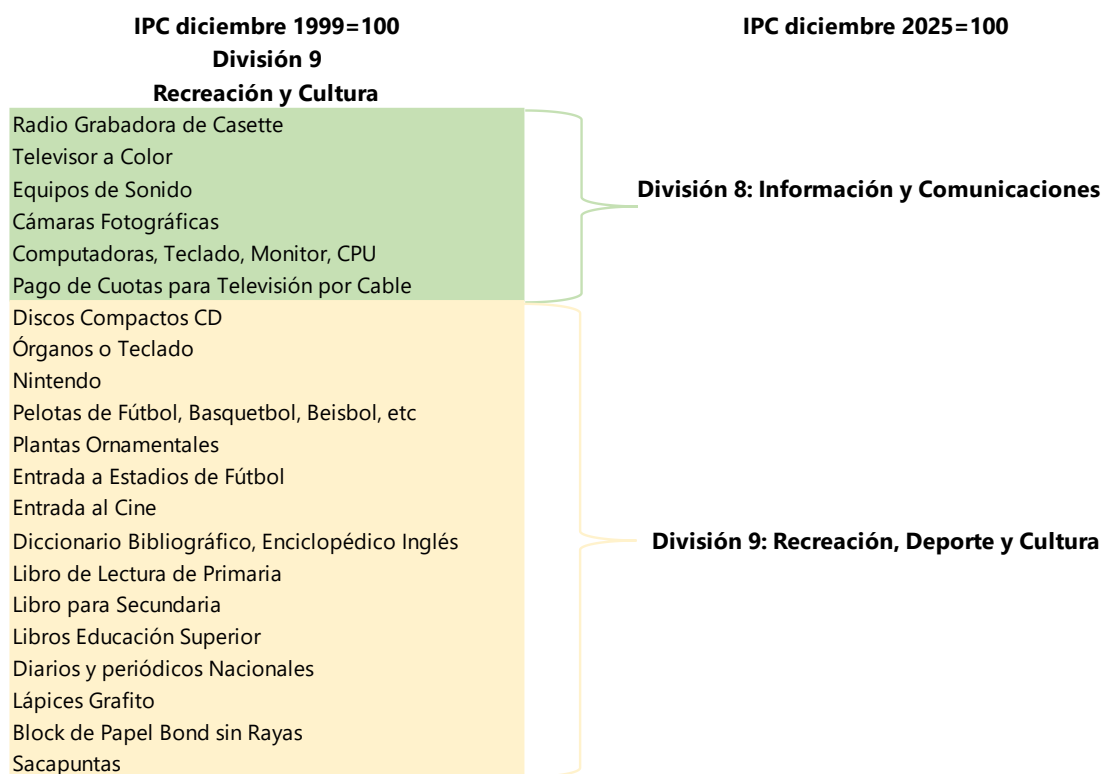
IPC diciembre 1999=100
División 9
Recreación y Cultura

IPC diciembre 2025=100

Radio Grabadora de Casette
Televisor a Color
Equipos de Sonido
Cámaras Fotográficas
Computadoras, Teclado, Monitor, CPU
Pago de Cuotas para Televisión por Cable

División 8: Información y Comunicaciones

Discos Compactos CD
Órganos o Teclado
Nintendo
Pelotas de Fútbol, Basquetbol, Beisbol, etc
Plantas Ornamentales
Entrada a Estadios de Fútbol
Entrada al Cine
Diccionario Bibliográfico, Enciclopédico Inglés
Libro de Lectura de Primaria
Libro para Secundaria
Libros Educación Superior
Diarios y periódicos Nacionales
Lápices Grafito
Block de Papel Bond sin Rayas
Sacapuntas

División 9: Recreación, Deporte y Cultura